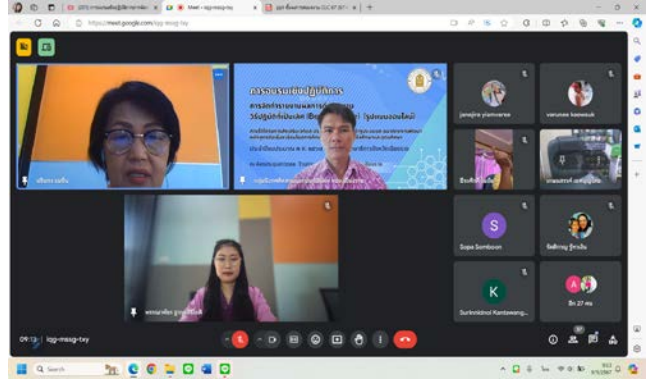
Meet - iqg-mssg-txy

https://meet.google.com/iqg-mssg-txy

การอบรมเชิงปฏิบัติการ

janejira yiamwarae

varunee kaewsuk

Sopa Somboon

Surinrobinol Kantawong...

อีก 27 คน

09:13 | iqg-mssg-txy

Q Search